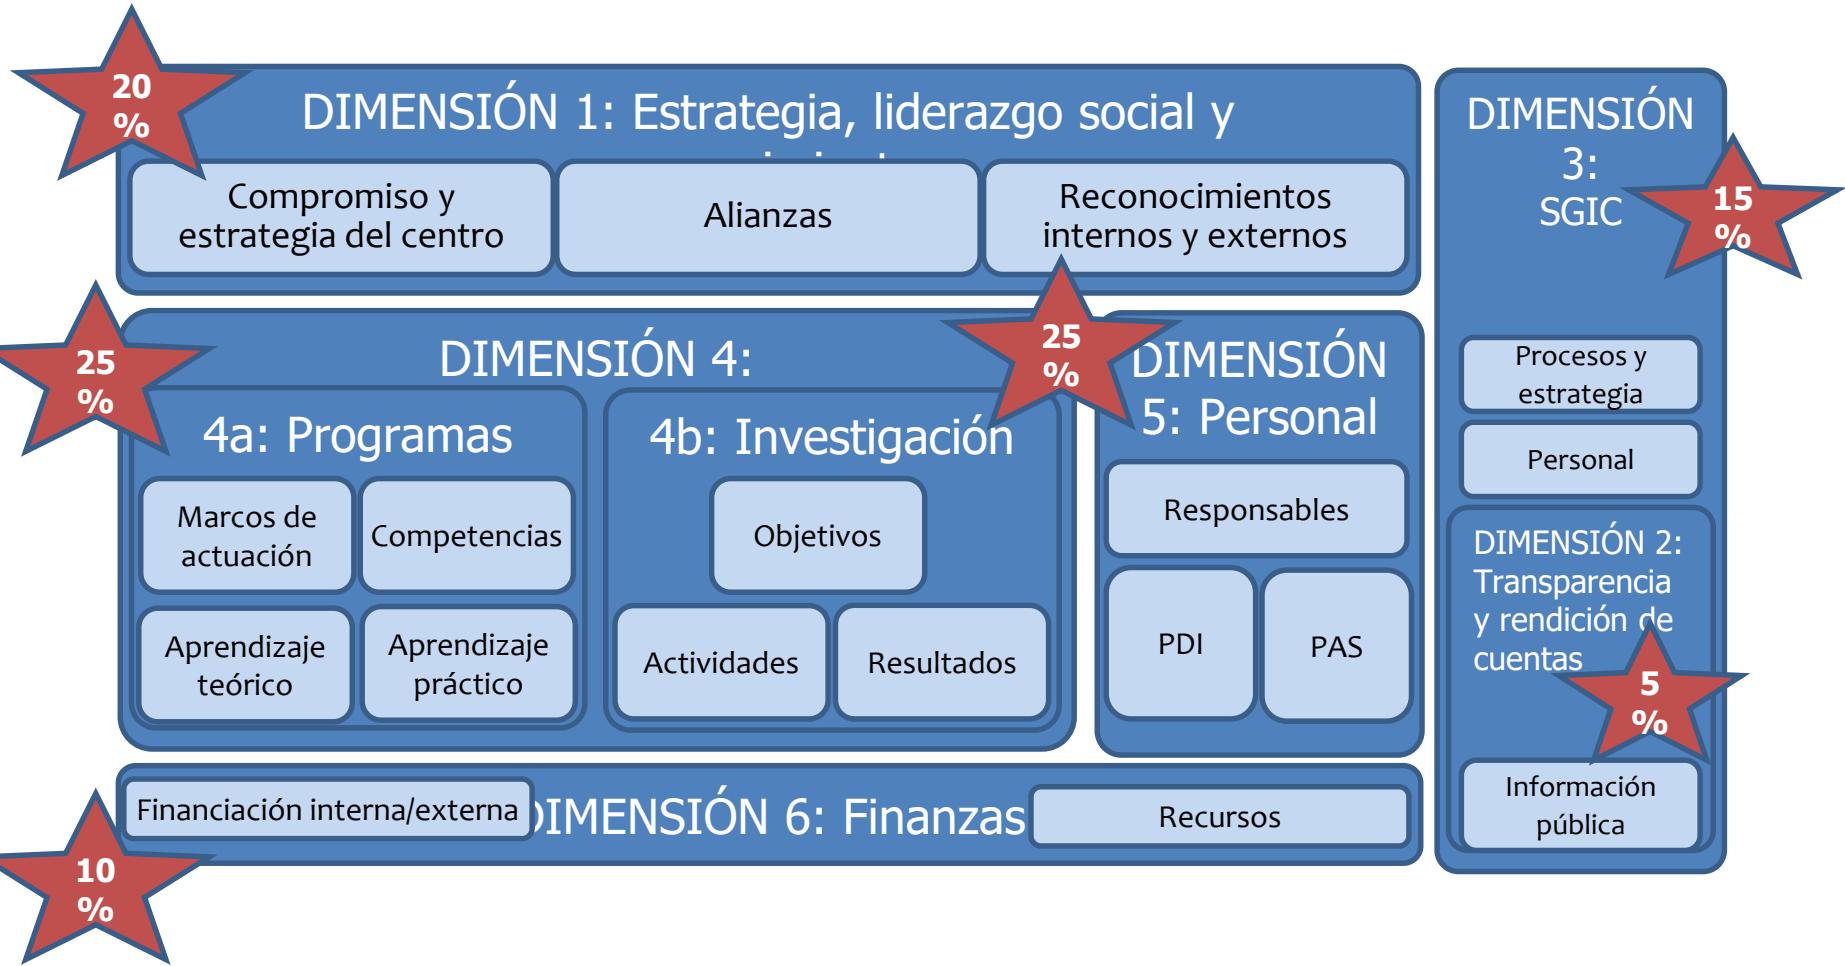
20 %

DIMENSIÓN 1: Estrategia, liderazgo social y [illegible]

Compromiso y estrategia del centro

Alianzas

Reconocimientos internos y externos

DIMENSIÓN 3: SGIC

15 %

25 %

DIMENSIÓN 4:

25 %

DIMENSIÓN 5: Personal

4a: Programas

4b: Investigación

Marcos de actuación

Competencias

Objetivos

Aprendizaje teórico

Aprendizaje práctico

Actividades

Resultados

Responsables

PDI

PAS

Procesos y estrategia

Personal

DIMENSIÓN 2: Transparencia y rendición de cuentas

5 %

Información pública

Financiación interna/externa

DIMENSIÓN 6: Finanzas

Recursos

10 %